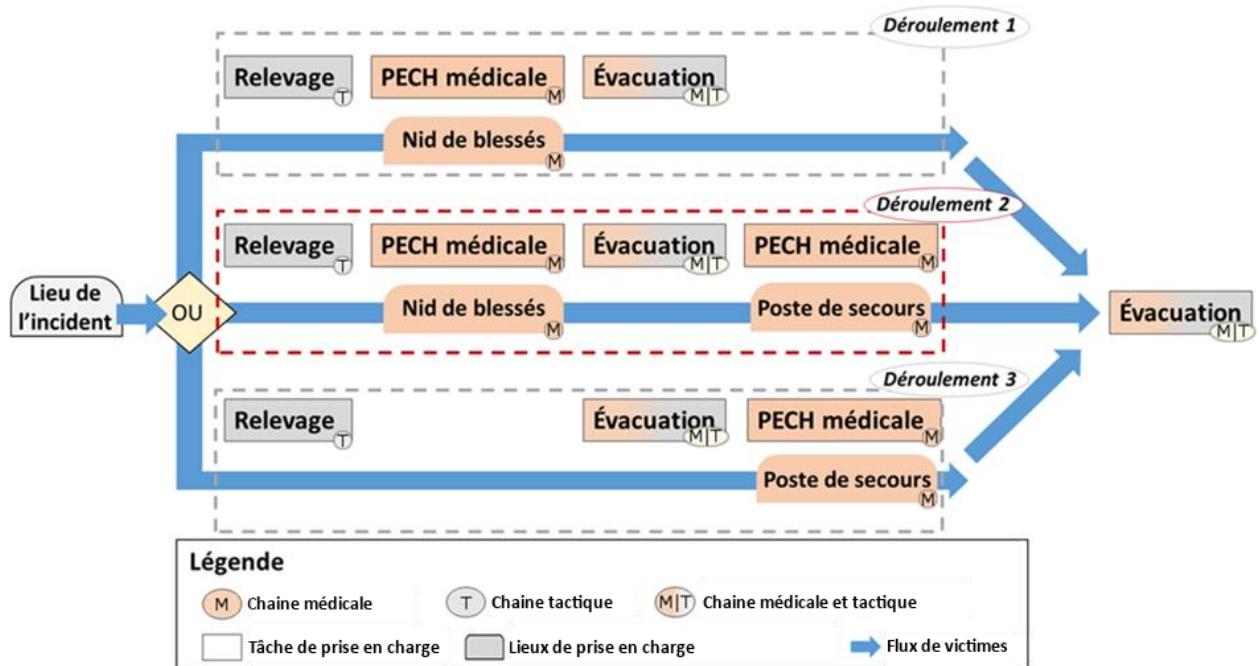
Déroulement 1

Relevage T
PECH médicale M
Évacuation M|T
Nid de blessés M

Déroulement 2

Relevage T
PECH médicale M
Évacuation M|T
PECH médicale M
Nid de blessés M
Poste de secours M

Lieu de l'incident
OU

Évacuation M|T

Déroulement 3

Relevage T
Évacuation M|T
PECH médicale M
Poste de secours M

Légende
M Chaine médicale
T Chaine tactique
M|T Chaine médicale et tactique
Tâche de prise en charge
Lieux de prise en charge
Flux de victimes